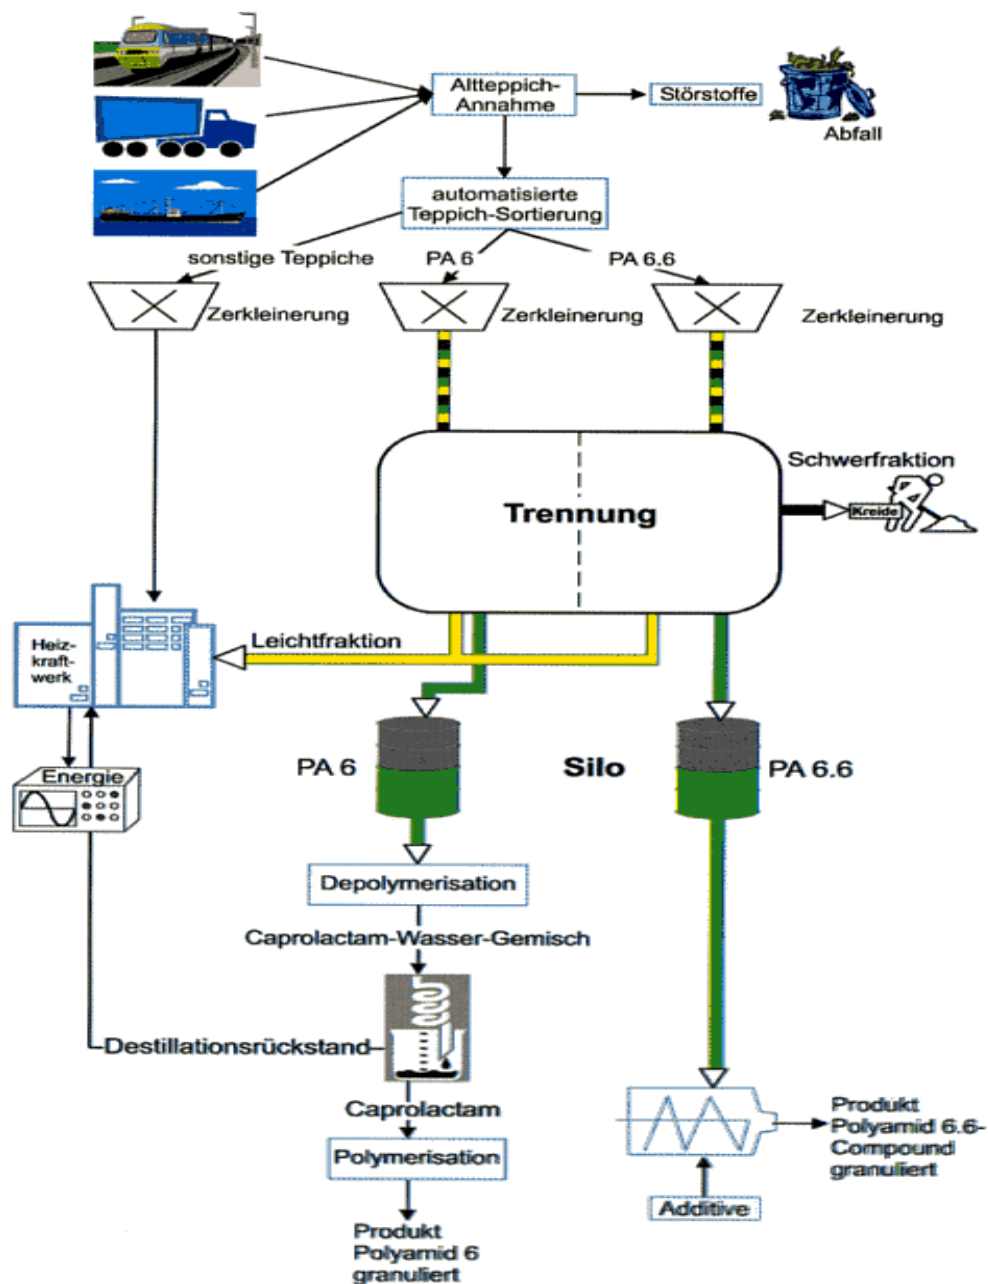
Altteppich-Annahme

Störstoffe

Abfall

automatisierte Teppich-Sortierung

sonstige Teppiche

PA 6

PA 6.6

Zerkleinerung

Zerkleinerung

Zerkleinerung

Schwerfraktion

Trennung

Kreide

Heiz-kraft-werk

Leichtfraktion

Energie

PA 6

Silo

PA 6.6

Depolymerisation

Caprolactam-Wasser-Gemisch

Destillationsrückstand

Caprolactam

Polymerisation

Produkt Polyamid 6 granuliert

Produkt Polyamid 6.6-Compound granuliert

Additive